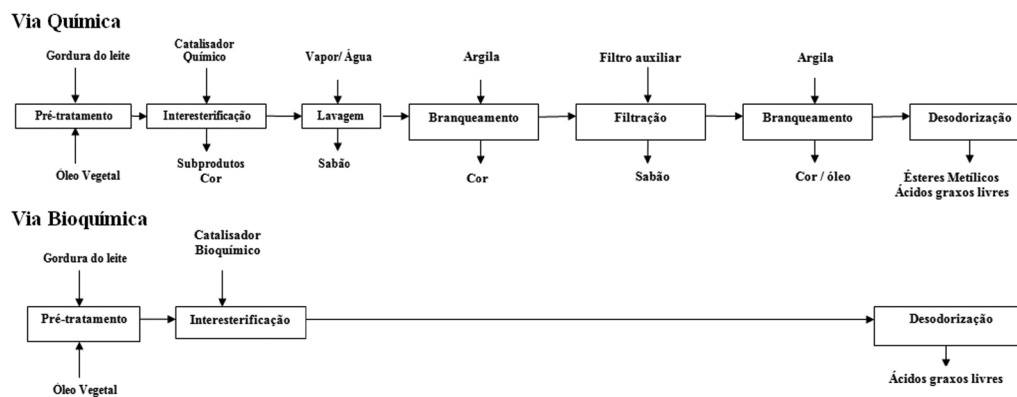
Via Química

Gordura do leite

Catalisador Químico

Vapor/ Água

Argila

Filtro auxiliar

Argila

Pré-tratamento

Interesterificação

Lavagem

Branqueamento

Filtração

Branqueamento

Desodorização

Óleo Vegetal

Subprodutos Cor

Sabão

Cor

Sabão

Cor / óleo

Ésteres Metílicos Ácidos graxos livres

Via Bioquímica

Gordura do leite

Catalisador Bioquímico

Pré-tratamento

Interesterificação

Desodorização

Óleo Vegetal

Ácidos graxos livres